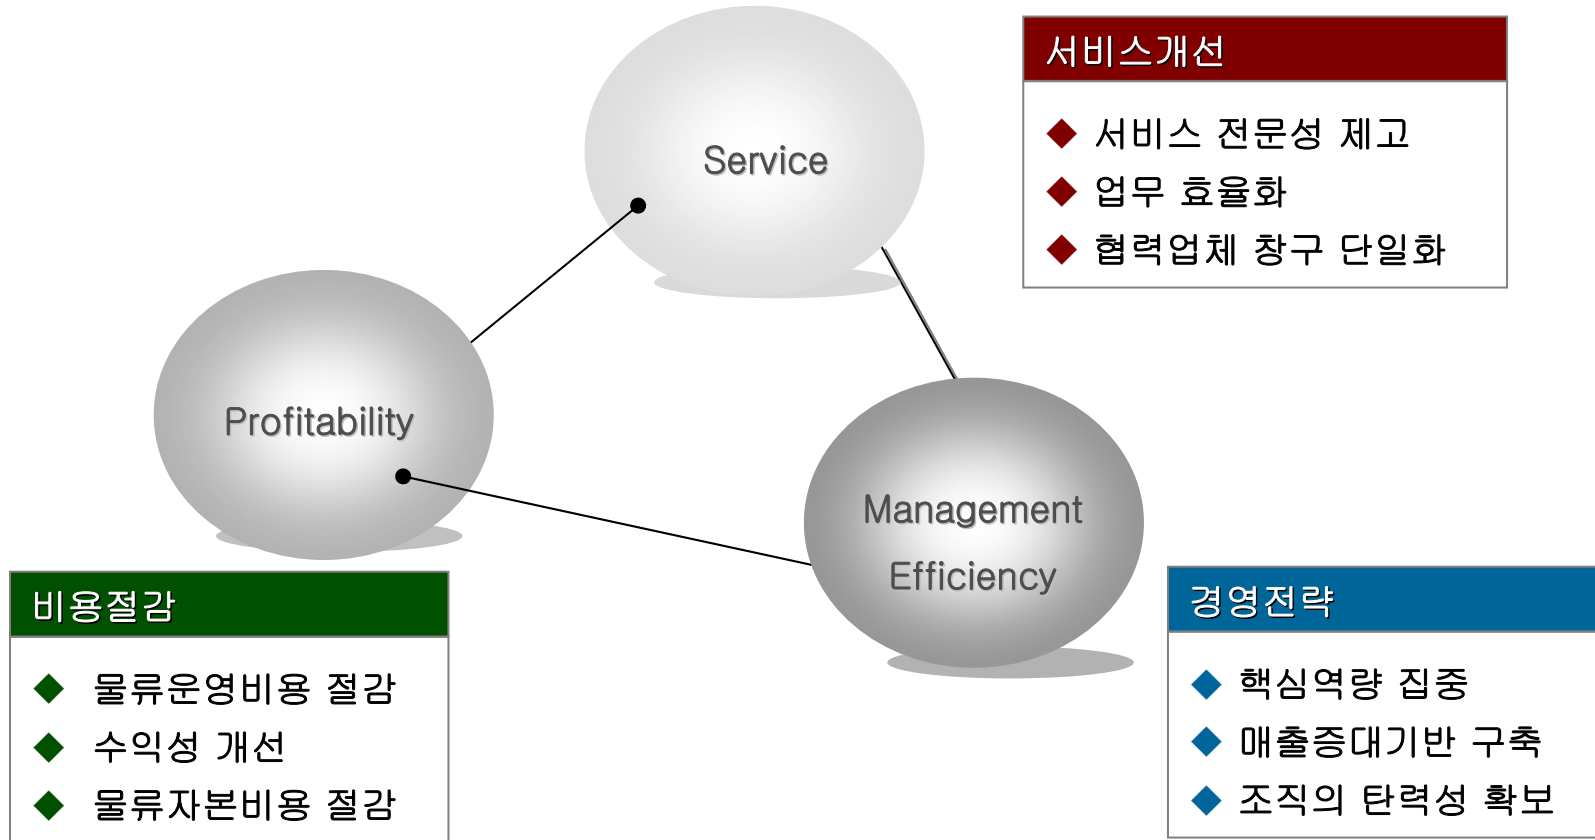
Service

서비스개선

◆ 서비스 전문성 제고
◆ 업무 효율화
◆ 협력업체 창구 단일화

Profitability

Management Efficiency

비용절감

◆ 물류운영비용 절감
◆ 수익성 개선
◆ 물류자본비용 절감

경영전략

◆ 핵심역량 집중
◆ 매출증대기반 구축
◆ 조직의 탄력성 확보